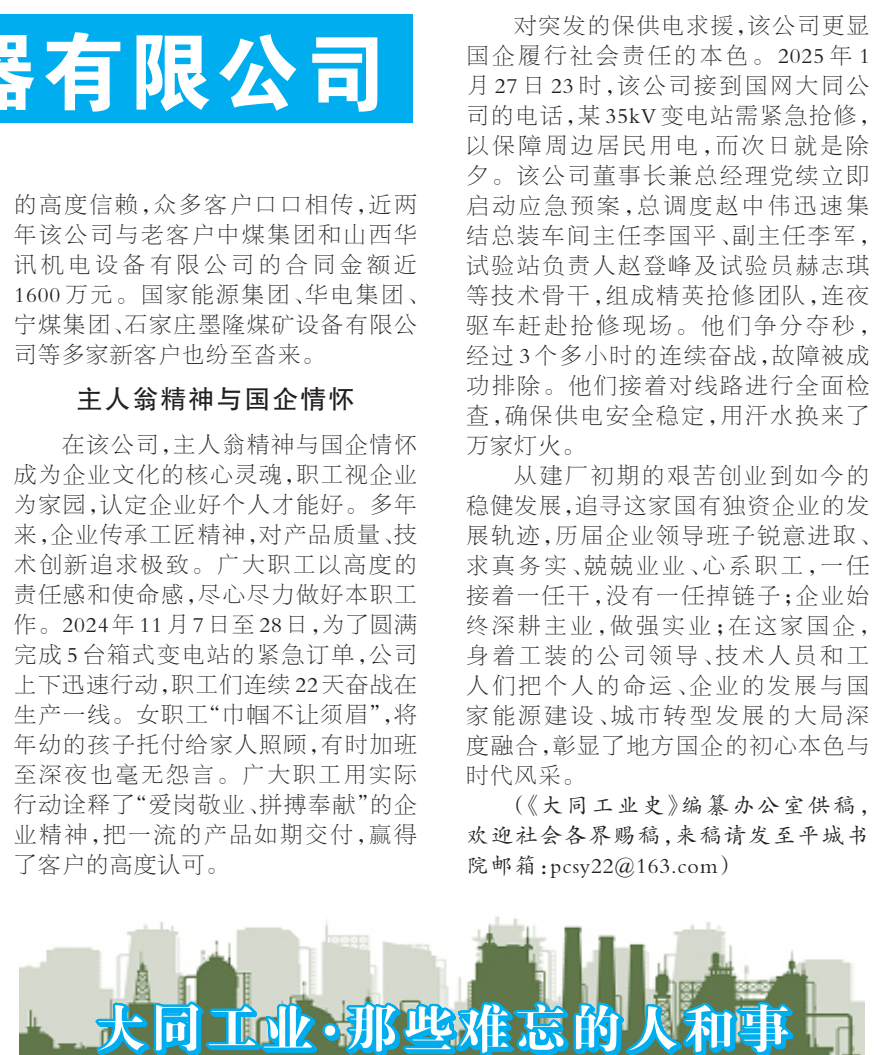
器有限公司

的高度信赖，众多客户口口相传，近两年该公司与老客户中煤集团和山西华讯机电设备有限公司的合同金额近1600万元。国家能源集团、华电集团、宁煤集团、石家庄墨隆煤矿设备有限公司等多家新客户也纷至沓来。

主人翁精神与国企情怀

在该公司，主人翁精神与国企情怀成为企业文化的核心灵魂，职工视企业为家园，认定企业好个人才能好。多年来，企业传承工匠精神，对产品质量、技术创新追求极致。广大职工以高度的责任感和使命感，尽心尽力做好本职工作。2024年11月7日至28日，为了圆满完成5台箱式变电站的紧急订单，公司上下迅速行动，职工们连续22天奋战在生产一线。女职工“巾帼不让须眉”，将年幼的孩子托付给家人照顾，有时加班至深夜也毫无怨言。广大职工用实际行动诠释了“爱岗敬业、拼搏奉献”的企业精神，把一流的产品如期交付，赢得了客户的高度认可。

对突发的保供电求援，该公司更显国企履行社会责任的本色。2025年1月27日23时，该公司接到国网大同公司的电话，某35kV变电站需紧急抢修，以保障周边居民用电，而次日就是除夕。该公司董事长兼总经理党续立即启动应急预案，总调度赵中伟迅速集结总装车间主任李国平、副主任李军，试验站负责人赵登峰及试验员赫志琪等技术骨干，组成精英抢修团队，连夜驱车赶赴抢修现场。他们争分夺秒，经过3个多小时的连续奋战，故障被成功排除。他们接着对线路进行全面检查，确保供电安全稳定，用汗水换来了万家灯火。

从建厂初期的艰苦创业到如今的稳健发展，追寻这家国有独资企业的发展轨迹，历届企业领导班子锐意进取、求真务实、兢兢业业、心系职工，一任接着一任干，没有一任掉链子；企业始终深耕主业，做强实业；在这家国企，身着工装的公司领导、技术人员和工人们把个人的命运、企业的发展与国家能源建设、城市转型发展的大局深度融合，彰显了地方国企的初心本色与时代风采。

（《大同工业史》编纂办公室供稿，欢迎社会各界赐稿，来稿请发至平城书院邮箱：pcsy22@163.com）

大同工业·那些难忘的人和事